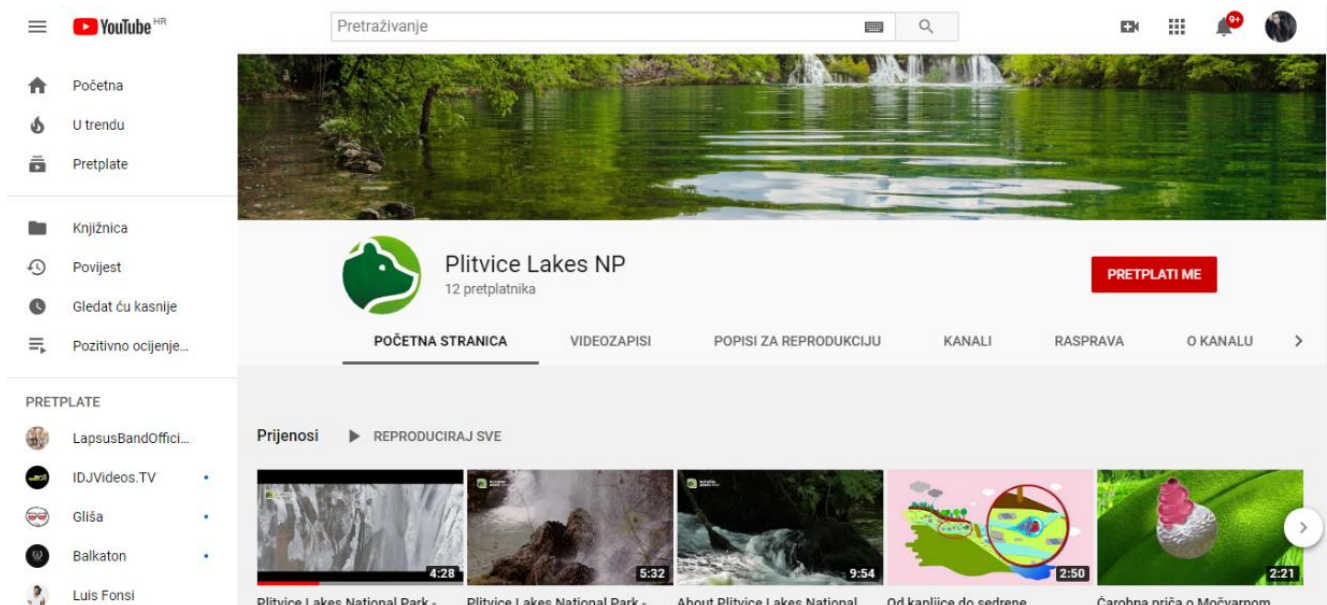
YouTube HR

Pretraživanje

9+

Početna
U trendu
Pretplate

Knjižnica
Povijest
Gledat ću kasnije
Pozitivno ocijenje...

PRETPLATE
LapsusBandOffici...
IDJVideos.TV
Gliša
Balkaton
Luis Fonsi

Plitvice Lakes NP
12 pretplatnika

PRETPLATI ME

POČETNA STRANICA
VIDEOZAPISI
POPISI ZA REPRODUKCIJU
KANALI
RASPRAVA
O KANALU

Prijenosi
REPRODUCIRAJ SVE

4:28
Plitvice Lakes National Park -
5:32
Plitvice Lakes National Park -
9:54
About Plitvice Lakes National
2:50
Od kapljice do sedrene
2:21
Čarobna priča o Močvarnom